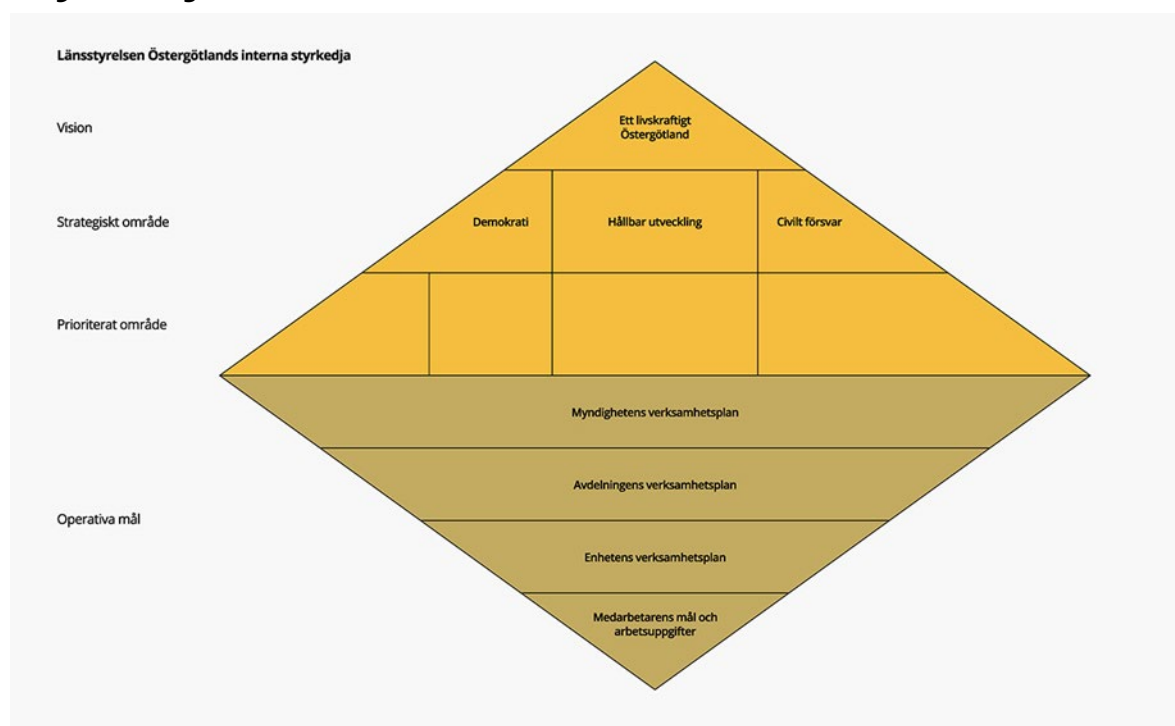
Länsstyrelsen Östergötlands interna styrkedja

Vision

Ett livskraftigt Östergötland

Strategiskt område

Demokrati

Hållbar utveckling

Civilt försvar

Prioriterat område

Myndighetens verksamhetsplan

Avdelningens verksamhetsplan

Operativa mål

Enhetens verksamhetsplan

Medarbetarens mål och arbetsuppgifter